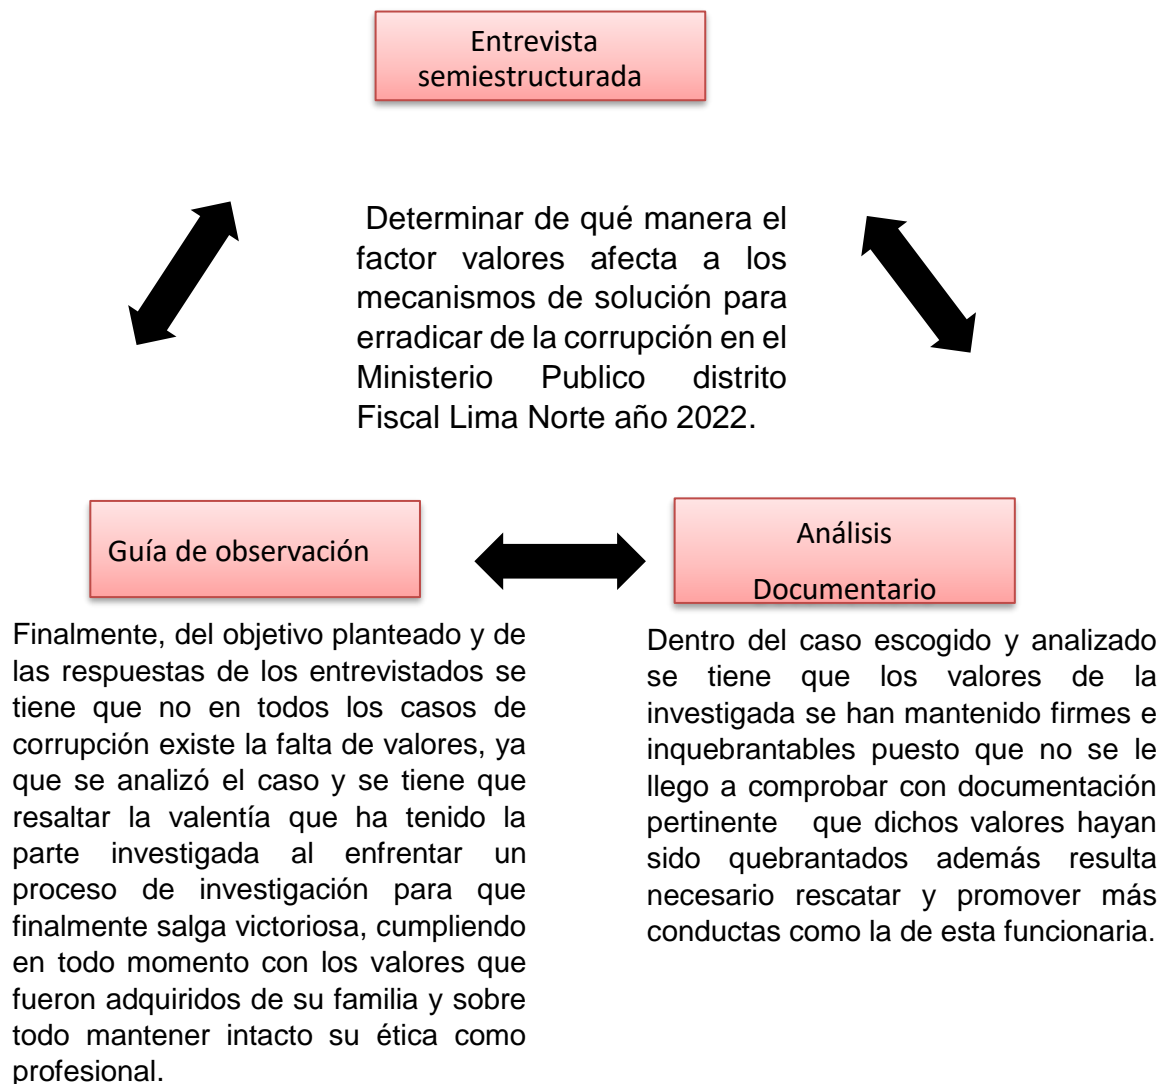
Entrevista semiestructurada

Determinar de qué manera el factor valores afecta a los mecanismos de solución para erradicar de la corrupción en el Ministerio Publico distrito Fiscal Lima Norte año 2022.

Guía de observación

Análisis Documentario

Finalmente, del objetivo planteado y de las respuestas de los entrevistados se tiene que no en todos los casos de corrupción existe la falta de valores, ya que se analizó el caso y se tiene que resaltar la valentía que ha tenido la parte investigada al enfrentar un proceso de investigación para que finalmente salga victoriosa, cumpliendo en todo momento con los valores que fueron adquiridos de su familia y sobre todo mantener intacto su ética como profesional.

Dentro del caso escogido y analizado se tiene que los valores de la investigada se han mantenido firmes e inquebrantables puesto que no se le llego a comprobar con documentación pertinente que dichos valores hayan sido quebrantados además resulta necesario rescatar y promover más conductas como la de esta funcionaria.